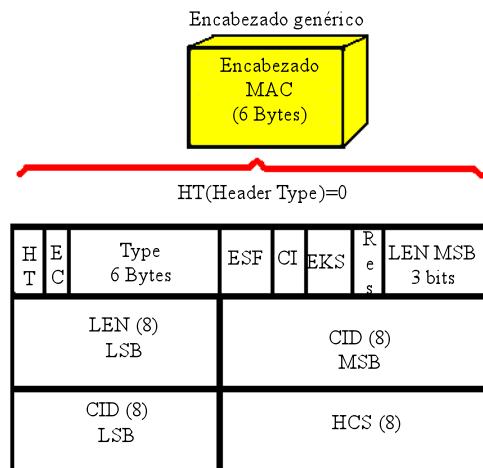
Encabezado genérico

Encabezado
MAC
(6 Bytes)

HT(Header Type)=0

| H T | E C | Type 6 Bytes | ESF | CI | EKS | R e s | LEN MSB 3 bits |
|---|---|---|---|---|---|---|---|
| LEN (8) LSB | | | CID (8) MSB | | | | |
| CID (8) LSB | | | HCS (8) | | | | |